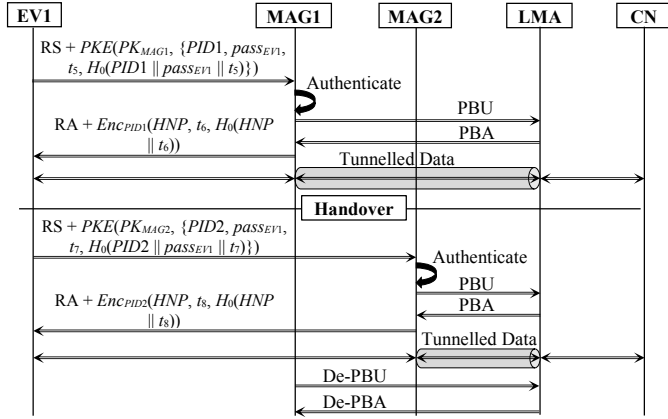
EV1

MAG1

MAG2

LMA

CN

RS + $PKE(PK_{MAG1}, \{PID1, pass_{EV1}, t_5, H_0(PID1 \parallel pass_{EV1} \parallel t_5)\})$

Authenticate

PBU

PBA

RA + $Enc_{PID1}(HNP, t_6, H_0(HNP \parallel t_6))$

Tunnelled Data

Handover

RS + $PKE(PK_{MAG2}, \{PID2, pass_{EV1}, t_7, H_0(PID2 \parallel pass_{EV1} \parallel t_7)\})$

Authenticate

PBU

PBA

RA + $Enc_{PID2}(HNP, t_8, H_0(HNP \parallel t_8))$

Tunnelled Data

De-PBU

De-PBA